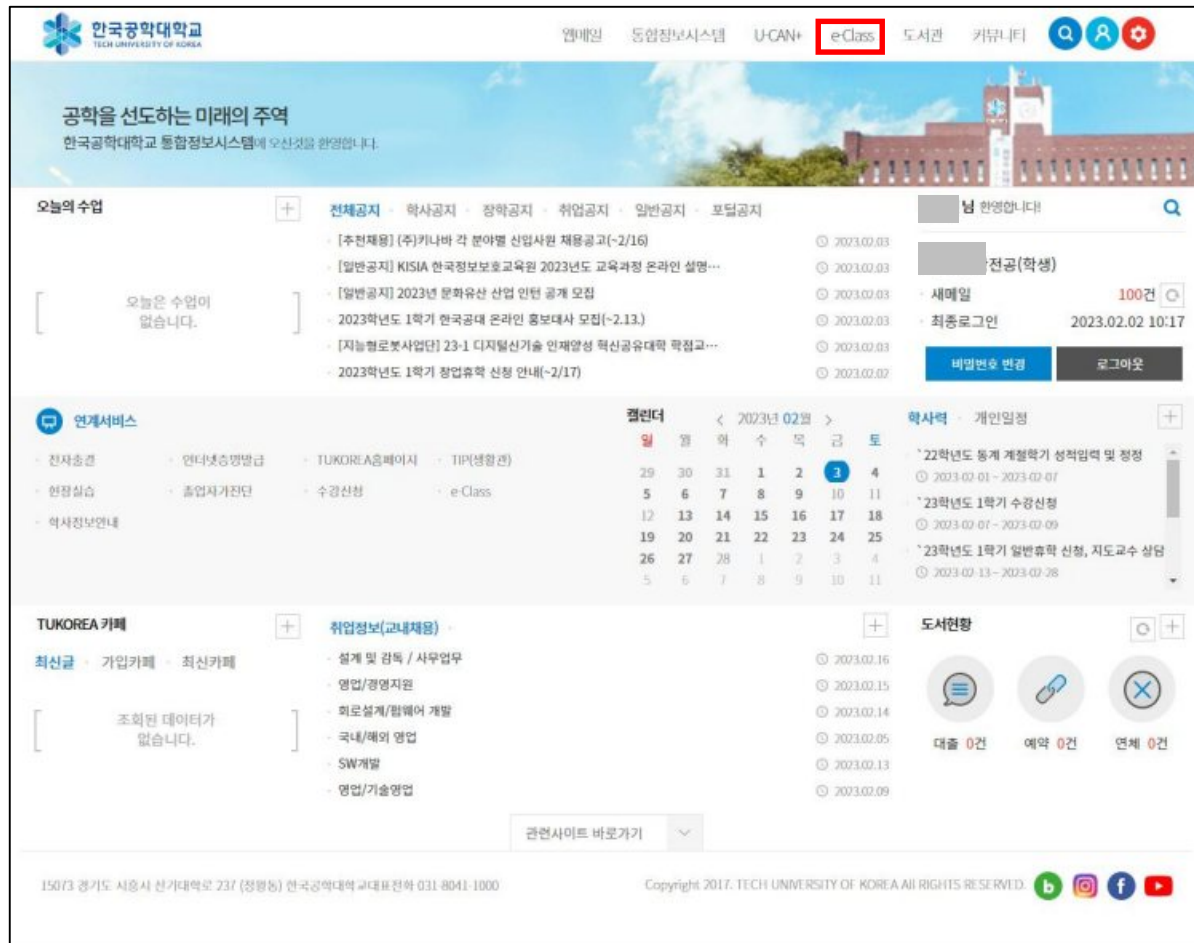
한국공학대학교
TECH UNIVERSITY OF KOREA

웹메일 통합정보시스템 U-CAN+ e-Class 도서관 커뮤니티

공학을 선도하는 미래의 주역
한국공학대학교 통합정보시스템에 오신것을 환영합니다.

오늘의 수업

오늘은 수업이 없습니다.

전체공지 · 학사공지 · 장학공지 · 취업공지 · 일반공지 · 포털공지

[추천채용] (주)키나바 각 분야별 신입사원 채용공고(~2/16) 2023.02.03
[일반공지] KISIA 한국정보보호교육원 2023년도 교육과정 온라인 설명… 2023.02.03
[일반공지] 2023년 문화유산 산업 인턴 공개 모집 2023.02.03
2023학년도 1학기 한국공대 온라인 홍보대사 모집(~2.13.) 2023.02.03
[지능형로봇사업단] 23-1 디지털신기술 인재양성 혁신공유대학 학점교… 2023.02.03
2023학년도 1학기 창업휴학 신청 안내(~2/17) 2023.02.02

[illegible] 님 환영합니다!

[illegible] 전공(학생)
새메일 100건
최종로그인 2023.02.02 10:17

비밀번호 변경 로그아웃

연계서비스

전자출결 인터넷증명발급 TUKOREA홈페이지 TIP(생활관)
현장실습 졸업자가진단 수강신청 e-Class
학사정보안내

캘린더
< 2023년 02월 >

| 일 | 월 | 화 | 수 | 목 | 금 | 토 |
|---|---|---|---|---|---|---|
| 29 | 30 | 31 | 1 | 2 | 3 | 4 |
| 5 | 6 | 7 | 8 | 9 | 10 | 11 |
| 12 | 13 | 14 | 15 | 16 | 17 | 18 |
| 19 | 20 | 21 | 22 | 23 | 24 | 25 |
| 26 | 27 | 28 | 1 | 2 | 3 | 4 |
| 5 | 6 | 7 | 8 | 9 | 10 | 11 |

학사력 · 개인일정

`22학년도 동계 계절학기 성적입력 및 정정
2023-02-01 ~ 2023-02-07
`23학년도 1학기 수강신청
2023-02-07 ~ 2023-02-09
`23학년도 1학기 일반휴학 신청, 지도교수 상담
2023-02-13 ~ 2023-02-28

TUKOREA 카페

최신글 · 가입카페 · 최신카페

조회된 데이터가 없습니다.

취업정보(교내채용)

설계 및 감독 / 사무업무 2023.02.16
영업/경영지원 2023.02.15
회로설계/펌웨어 개발 2023.02.14
국내/해외 영업 2023.02.05
SW개발 2023.02.13
영업/기술영업 2023.02.09

도서현황

대출 0건 예약 0건 연체 0건

관련사이트 바로가기

15073 경기도 시흥시 산기대학로 237 (정왕동) 한국공학대학교 대표전화 031-8041-1000

Copyright 2017. TECH UNIVERSITY OF KOREA All RIGHTS RESERVED.

b